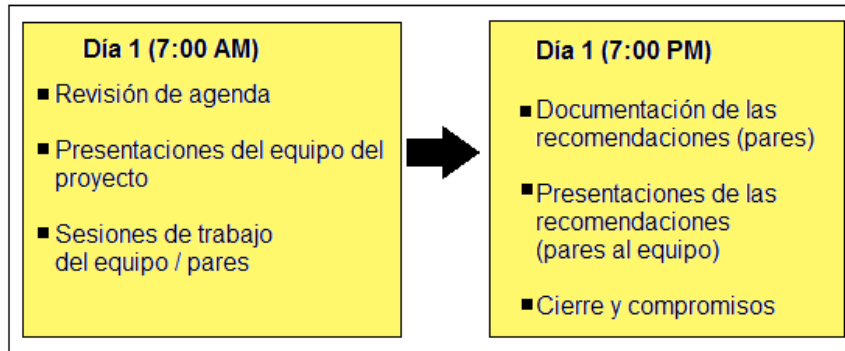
Día 1 (7:00 AM)

■ Revisión de agenda

■ Presentaciones del equipo del proyecto

■ Sesiones de trabajo del equipo / pares

Día 1 (7:00 PM)

■ Documentación de las recomendaciones (pares)

■ Presentaciones de las recomendaciones (pares al equipo)

■ Cierre y compromisos